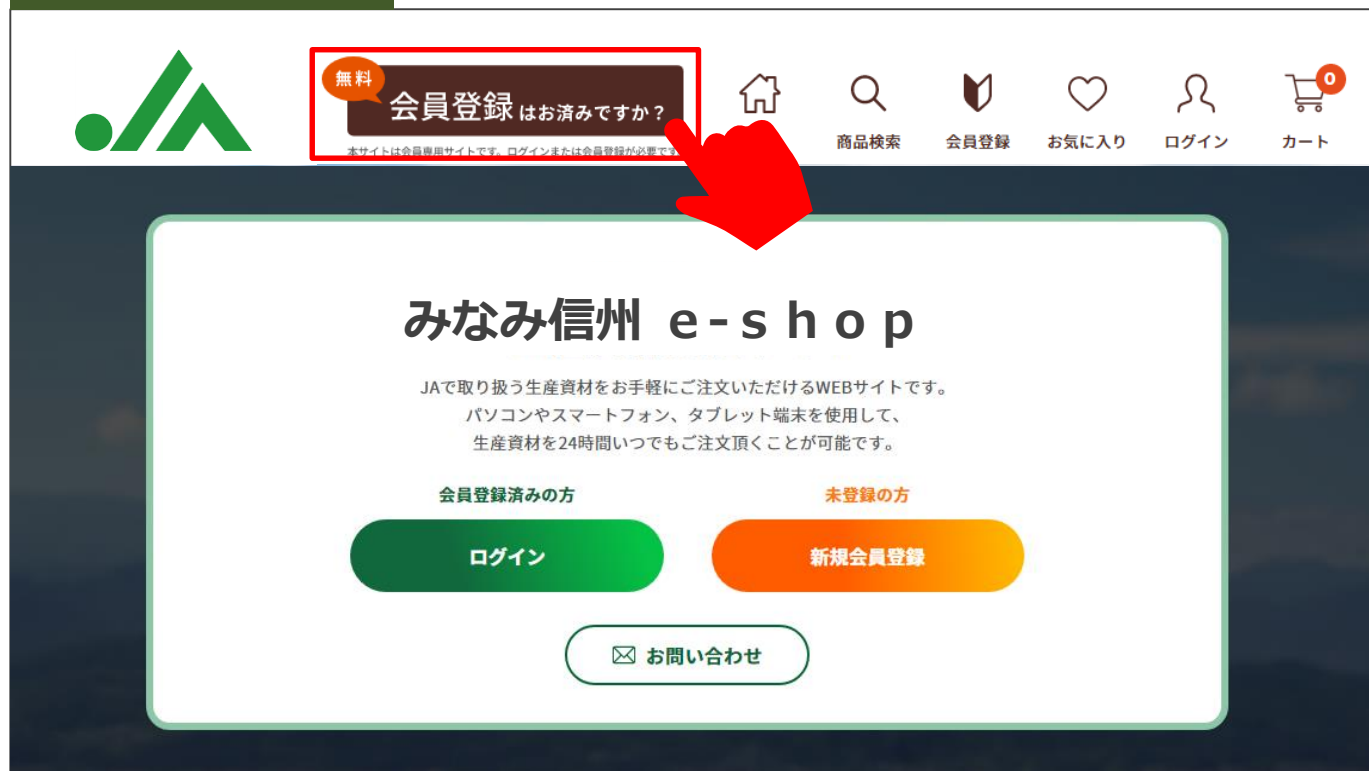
無料
会員登録はお済みですか？
本サイトは会員専用サイトです。ログインまたは会員登録が必要です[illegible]

商品検索
会員登録
お気に入り
ログイン
0
カート

みなみ信州 e-shop

JAで取り扱う生産資材をお手軽にご注文いただけるWEBサイトです。
パソコンやスマートフォン、タブレット端末を使用して、
生産資材を24時間いつでもご注文頂くことが可能です。

会員登録済みの方
ログイン

未登録の方
新規会員登録

お問い合わせ